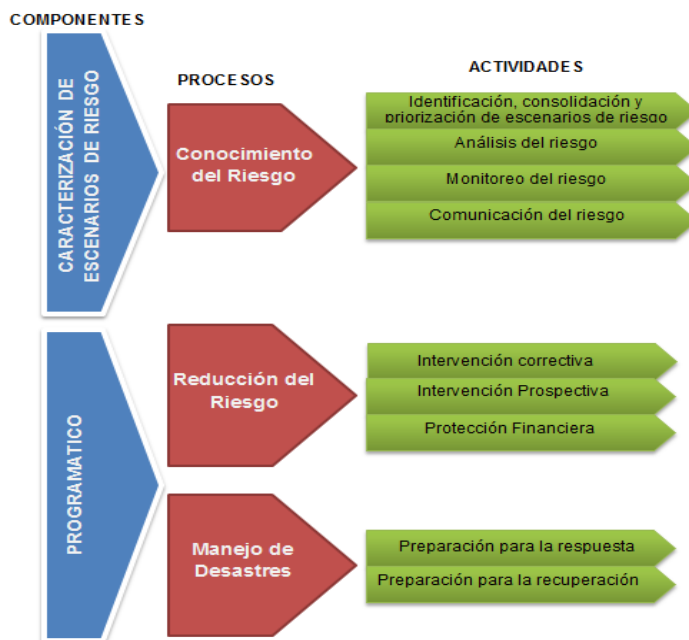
COMPONENTES

CARACTERIZACIÓN DE ESCENARIOS DE RIESGO

PROCESOS

ACTIVIDADES

Conocimiento del Riesgo

Identificación, consolidación y priorización de escenarios de riesgo

Análisis del riesgo

Monitoreo del riesgo

Comunicación del riesgo

PROGRAMATICO

Reducción del Riesgo

Intervención correctiva

Intervención Prospectiva

Protección Financiera

Manejo de Desastres

Preparación para la respuesta

Preparación para la recuperación